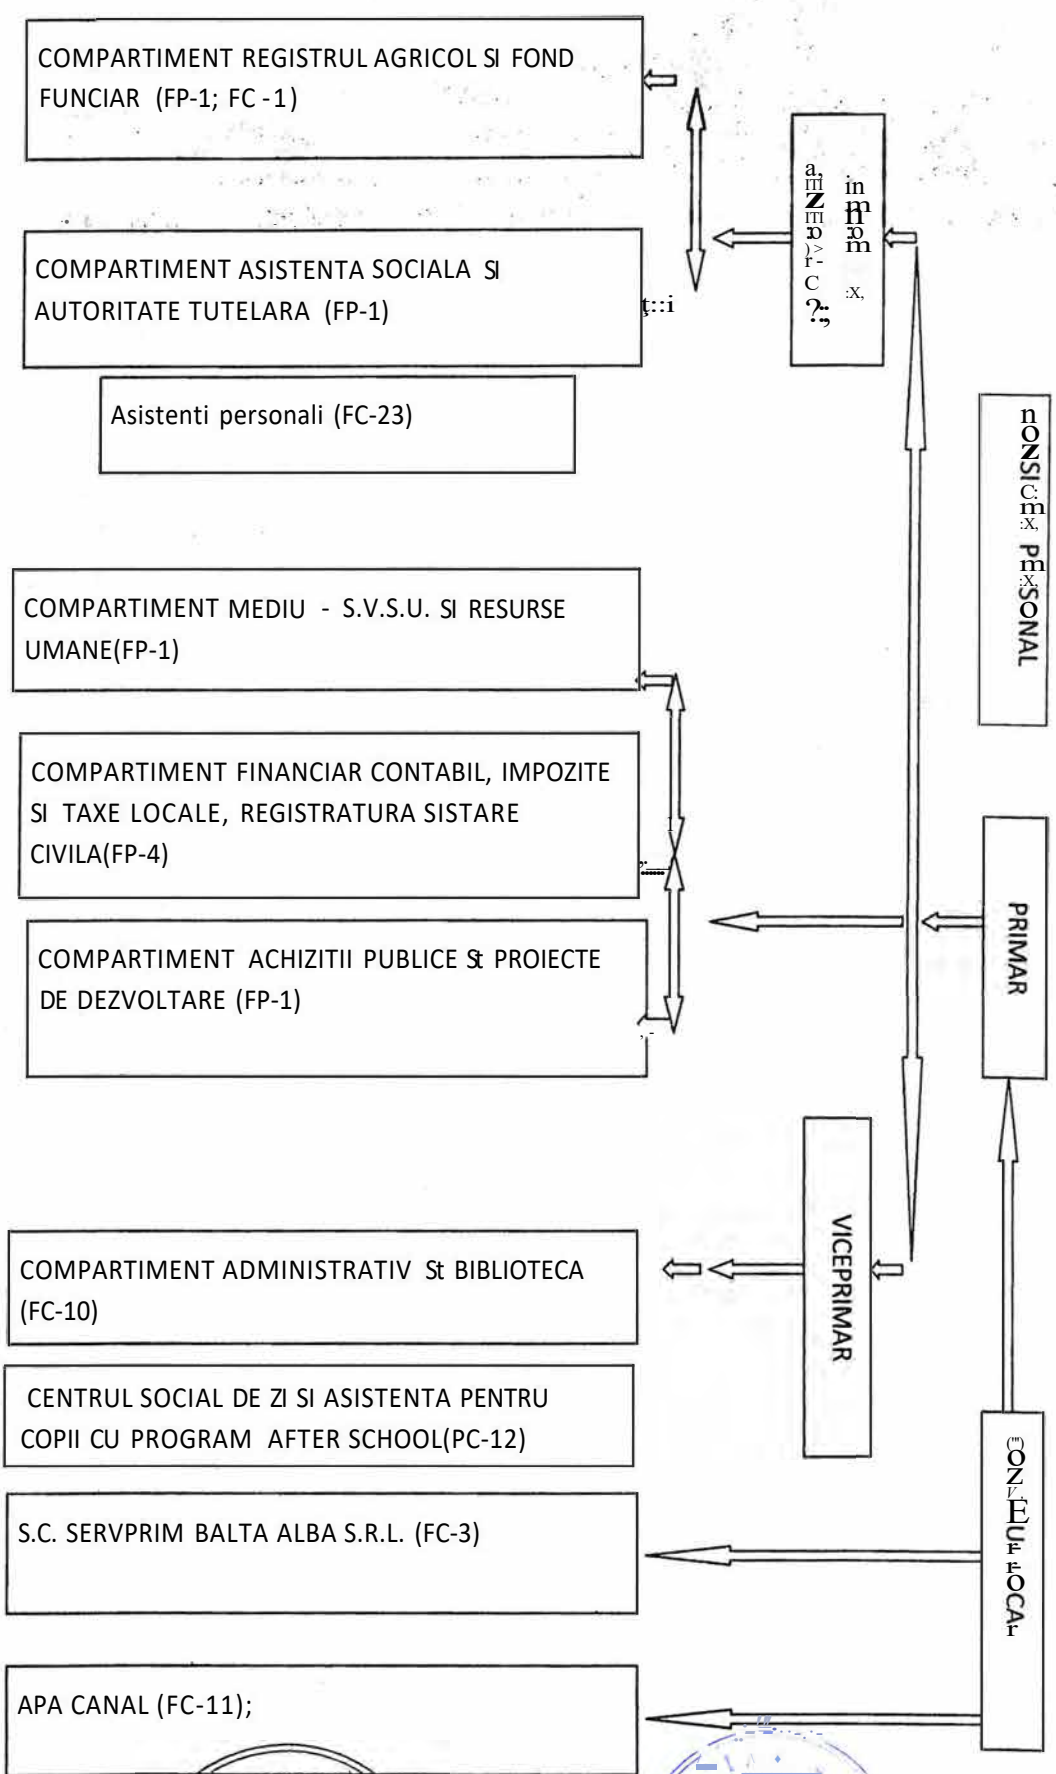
COMPARTIMENT REGISTRUL AGRICOL SI FOND FUNCIAR (FP-1; FC-1)

COMPARTIMENT ASISTENTA SOCIALA SI AUTORITATE TUTELARA (FP-1)

Asistenti personali (FC-23)

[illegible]

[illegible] PERSONAL

COMPARTIMENT MEDIU - S.V.S.U. SI RESURSE UMANE(FP-1)

COMPARTIMENT FINANCIAR CONTABIL, IMPOZITE SI TAXE LOCALE, REGISTRATURA SISTARE CIVILA(FP-4)

PRIMAR

COMPARTIMENT ACHIZITII PUBLICE St PROIECTE DE DEZVOLTARE (FP-1)

VICEPRIMAR

COMPARTIMENT ADMINISTRATIV St BIBLIOTECA (FC-10)

CENTRUL SOCIAL DE ZI SI ASISTENTA PENTRU COPII CU PROGRAM AFTER SCHOOL(PC-12)

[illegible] LOCAL

S.C. SERVPRIM BALTA ALBA S.R.L. (FC-3)

APA CANAL (FC-11);